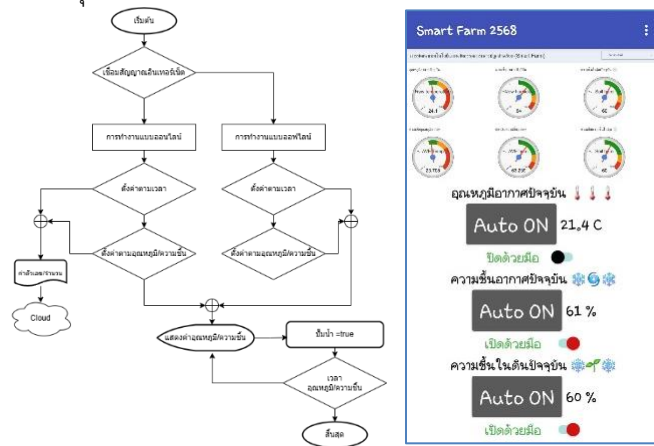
เริ่มต้น

เชื่อมสัญญาณอินเทอร์เน็ต

การทำงานแบบออนไลน์

การทำงานแบบออฟไลน์

ตั้งค่าตามเวลา

ตั้งค่าตามเวลา

ตั้งค่าตามอุณหภูมิ/ความชื้น

ตั้งค่าตามอุณหภูมิ/ความชื้น

ค่าอ้างอิง/รายงาน

Cloud

แสดงค่าอุณหภูมิ/ความชื้น

ปั๊มน้ำ =true

เวลา อุณหภูมิ/ความชื้น

สิ้นสุด

Smart Farm 2568

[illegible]

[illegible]

21.1

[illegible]

23.70

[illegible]

อุณหภูมิอากาศปัจจุบัน 🌡️🌡️🌡️

Auto ON 21.4 C

เปิดด้วยมือ

ความชื้นอากาศปัจจุบัน ❄️🌀❄️

Auto ON 61 %

เปิดด้วยมือ

ความชื้นในดินปัจจุบัน ❄️🌱❄️

Auto ON 60 %

เปิดด้วยมือ